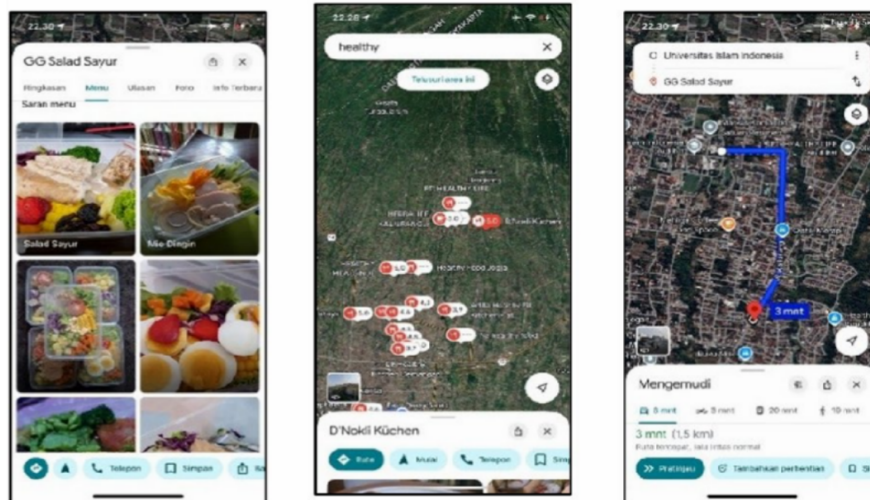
22.30

GG Salad Sayur

Ringkasan Menu Ulasan Foto Info Terbaru

Saran menu

Salad Sayur

Mie Dingin

Telepon Simpan

22.28

healthy

Telusuri area ini

5.0

D'Nokil Küchen

Rute Mulai Telepon Simpan

22.30

Universitas Islam Indonesia

GG Salad Sayur

3 mnt

Mengemudi

3 mnt 3 mnt 20 mnt 10 mnt

3 mnt (1,5 km)

Pratinjau Tambahkan perhentian